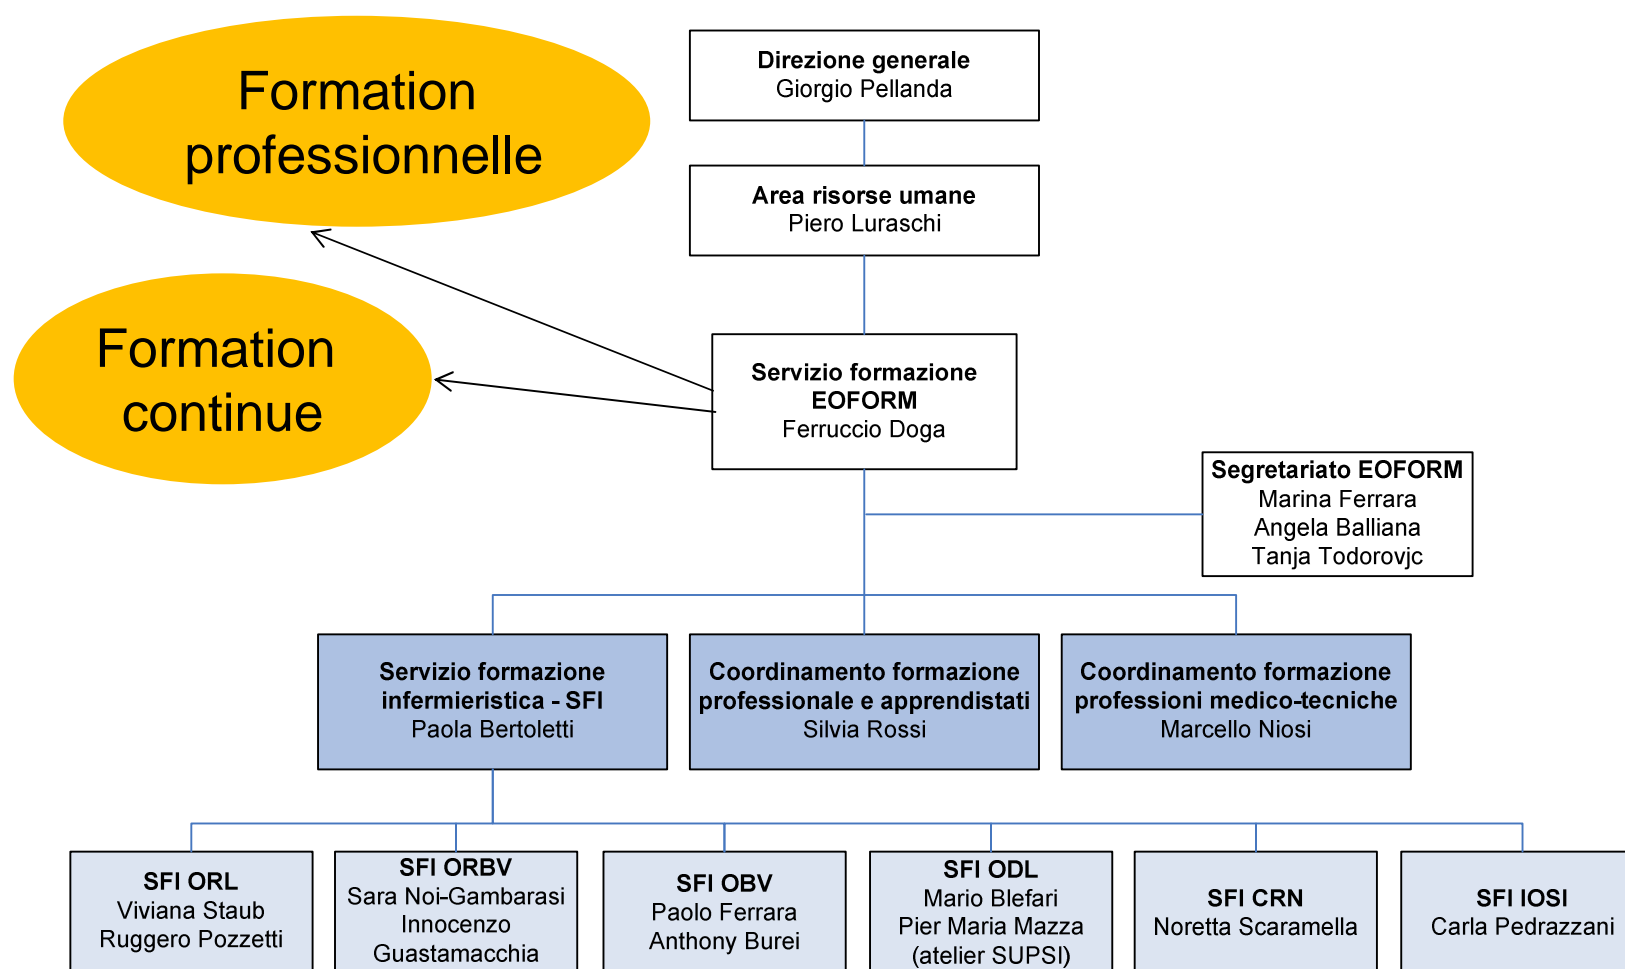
Formation professionnelle

Formation continue

Direzione generale
Giorgio Pellanda

Area risorse umane
Piero Luraschi

Servizio formazione EOFORM
Ferruccio Doga

Segretariato EOFORM
Marina Ferrara
Angela Balliana
Tanja Todorovjc

Servizio formazione infermieristica - SFI
Paola Bertoletti

Coordinamento formazione professionale e apprendistati
Silvia Rossi

Coordinamento formazione professioni medico-tecniche
Marcello Niosi

SFI ORL
Viviana Staub
Ruggero Pozzetti

SFI ORBV
Sara Noi-Gambarasi
Innocenzo
Guastamacchia

SFI OBV
Paolo Ferrara
Anthony Burei

SFI ODL
Mario Blefari
Pier Maria Mazza
(atelier SUPSI)

SFI CRN
Noretta Scaramella

SFI IOSI
Carla Pedrazzani